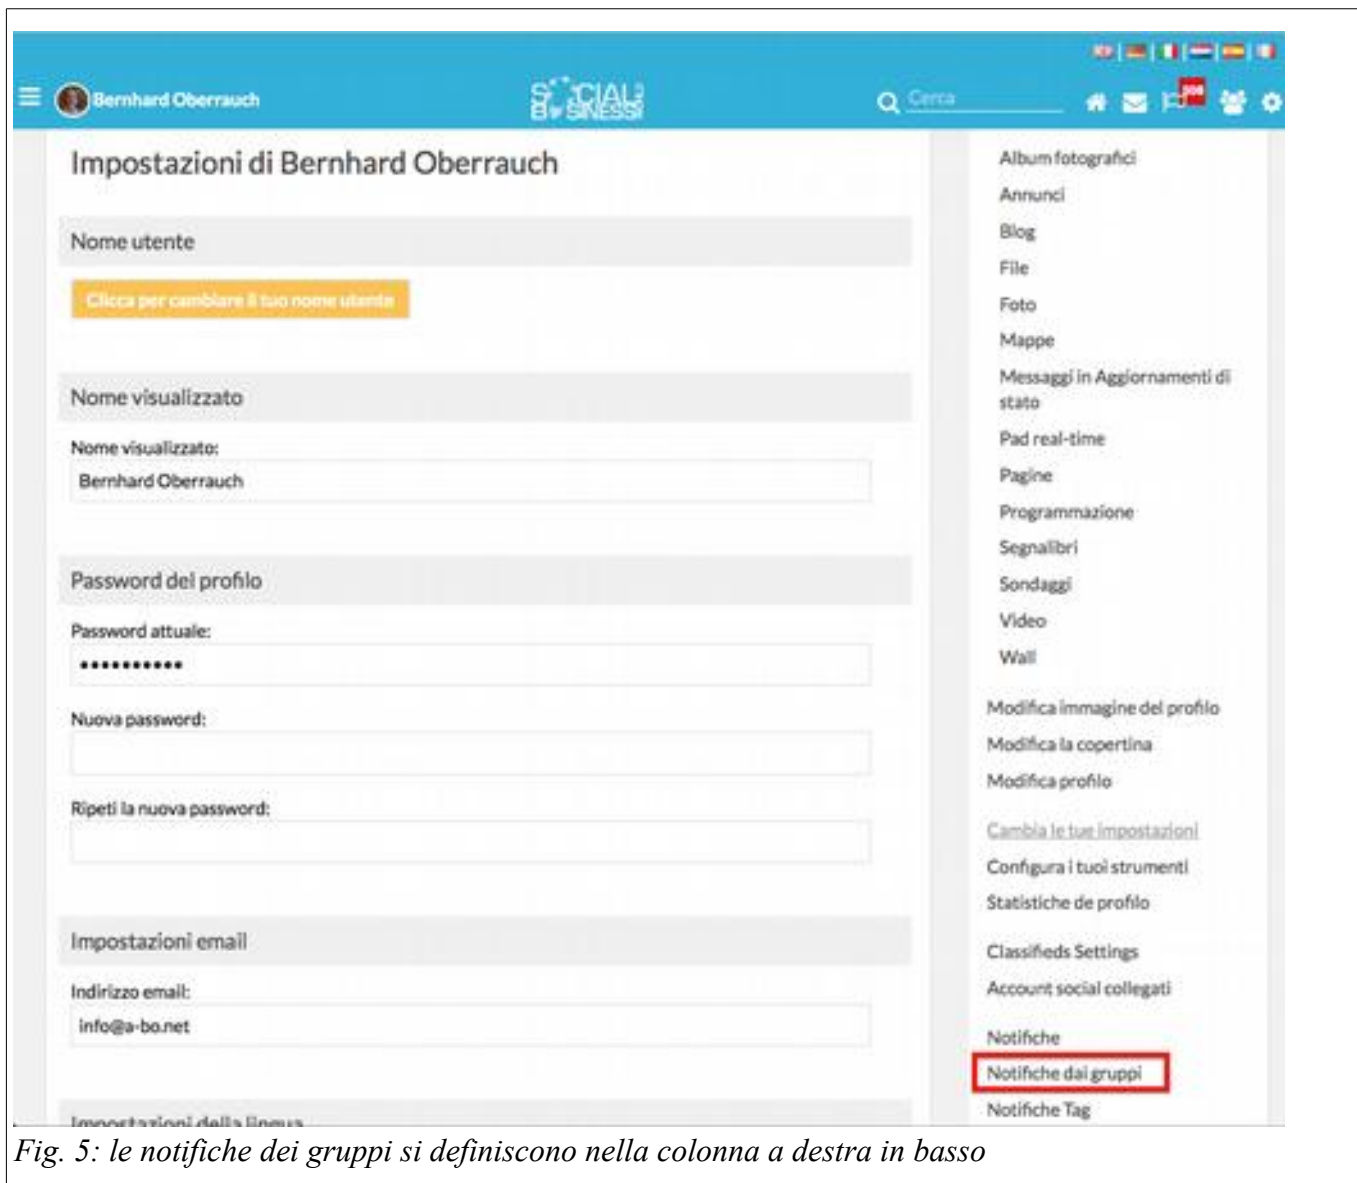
Bernhard Oberrauch

SOCIAL BUSINESS

Cerca

208

Impostazioni di Bernhard Oberrauch

Nome utente

Clicca per cambiare il tuo nome utente

Nome visualizzato

Nome visualizzato:

Bernhard Oberrauch

Password del profilo

Password attuale:

•••••••••••

Nuova password:

Ripeti la nuova password:

Impostazioni email

Indirizzo email:

info@a-bo.net

Impostazioni della lingua

Album fotografici
Annunci
Blog
File
Foto
Mappe
Messaggi in Aggiornamenti di stato
Pad real-time
Pagine
Programmazione
Segnalibri
Sondaggi
Video
Wall

Modifica immagine del profilo
Modifica la copertina
Modifica profilo

Cambia le tue impostazioni
Configura i tuoi strumenti
Statistiche de profilo

Classifieds Settings
Account social collegati

Notifiche
Notifiche dai gruppi
Notifiche Tag

Fig. 5: le notifiche dei gruppi si definiscono nella colonna a destra in basso